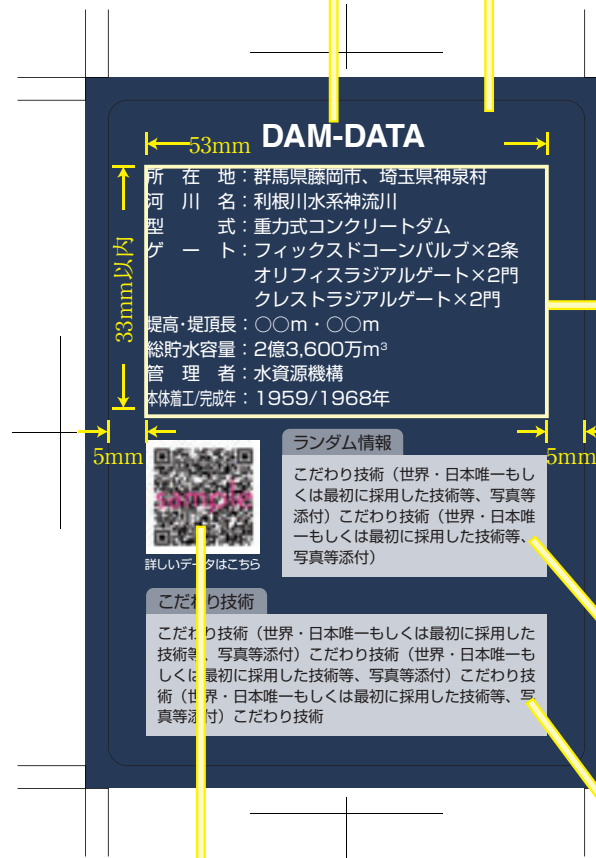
DAM-DATA

53mm

33mm以内

所　在　地：群馬県藤岡市、埼玉県神泉村
河　川　名：利根川水系神流川
型　　　式：重力式コンクリートダム
ゲ　ー　ト：フィックスドコーンバルブ×2条
オリフィスラジアルゲート×2門
クレストラジアルゲート×2門
堤高･堤頂長：○○m・○○m
総貯水容量：2億3,600万m³
管　理　者：水資源機構
本体着工/完成年：1959/1968年

5mm

5mm

sample

詳しいデータはこちら

ランダム情報

こだわり技術（世界・日本唯一もしくは最初に採用した技術等、写真等添付）こだわり技術（世界・日本唯一もしくは最初に採用した技術等、写真等添付）

こだわり技術

こだわり技術（世界・日本唯一もしくは最初に採用した技術等、写真等添付）こだわり技術（世界・日本唯一もしくは最初に採用した技術等、写真等添付）こだわり技術（世界・日本唯一もしくは最初に採用した技術等、写真等添付）こだわり技術